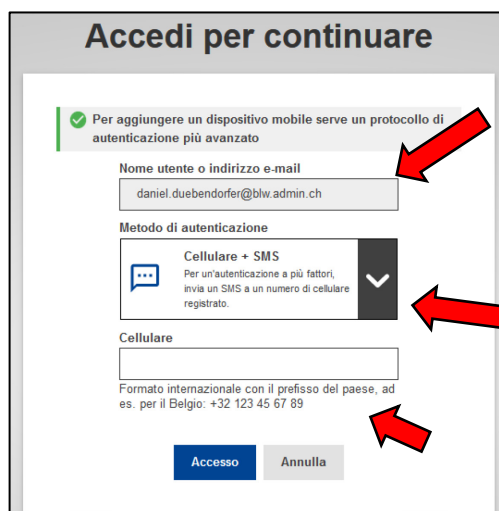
Accedi per continuare

Per aggiungere un dispositivo mobile serve un protocollo di autenticazione più avanzato

Nome utente o indirizzo e-mail

daniel.duebendorfer@blw.admin.ch

Metodo di autenticazione

Cellulare + SMS

Per un'autenticazione a più fattori, invia un SMS a un numero di cellulare registrato.

Cellulare

Formato internazionale con il prefisso del paese, ad es. per il Belgio: +32 123 45 67 89

Accesso

Annulla